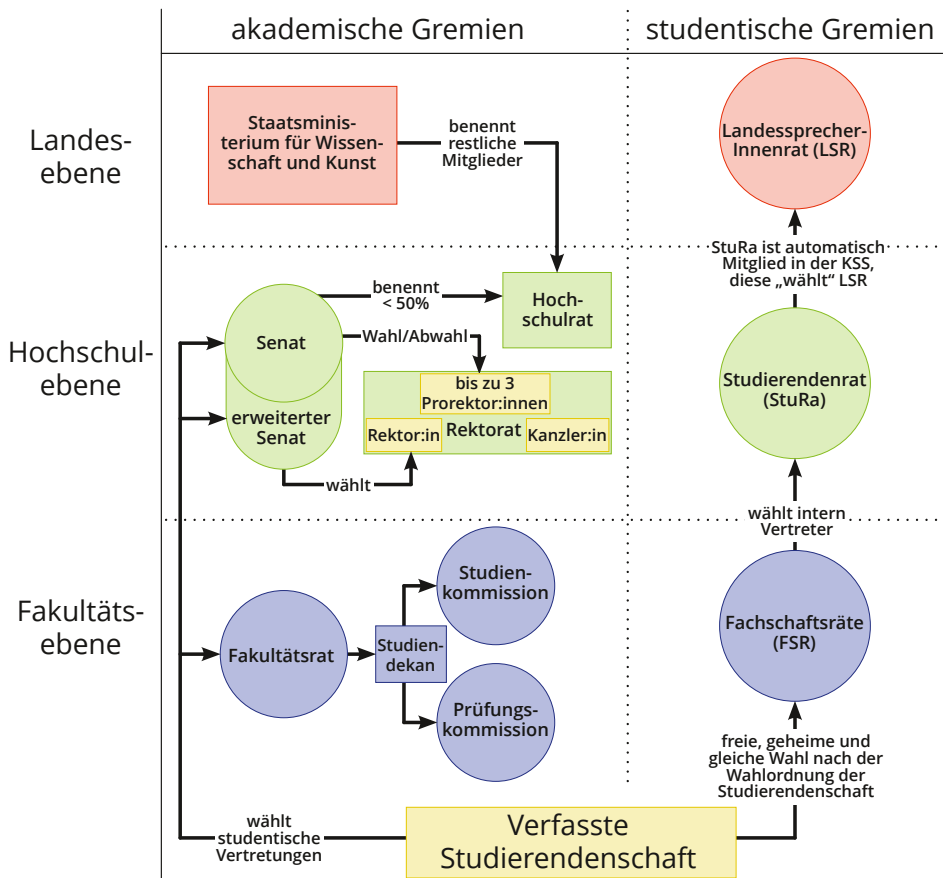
akademische Gremien

studentische Gremien

Landesebene

Staatsministerium für Wissenschaft und Kunst

benennt restliche Mitglieder

Landessprecher-Innenrat (LSR)

StuRa ist automatisch Mitglied in der KSS, diese „wählt" LSR

Hochschulebene

benennt < 50%

Hochschulrat

Senat

Wahl/Abwahl

bis zu 3 Prorektor:innen

Rektor:in

Rektorat

Kanzler:in

erweiterter Senat

wählt

Studierendenrat (StuRa)

wählt intern Vertreter

Fakultätsebene

Studienkommission

Fakultätsrat

Studiendekan

Prüfungskommission

Fachschaftsräte (FSR)

freie, geheime und gleiche Wahl nach der Wahlordnung der Studierendenschaft

wählt studentische Vertretungen

Verfasste Studierendenschaft